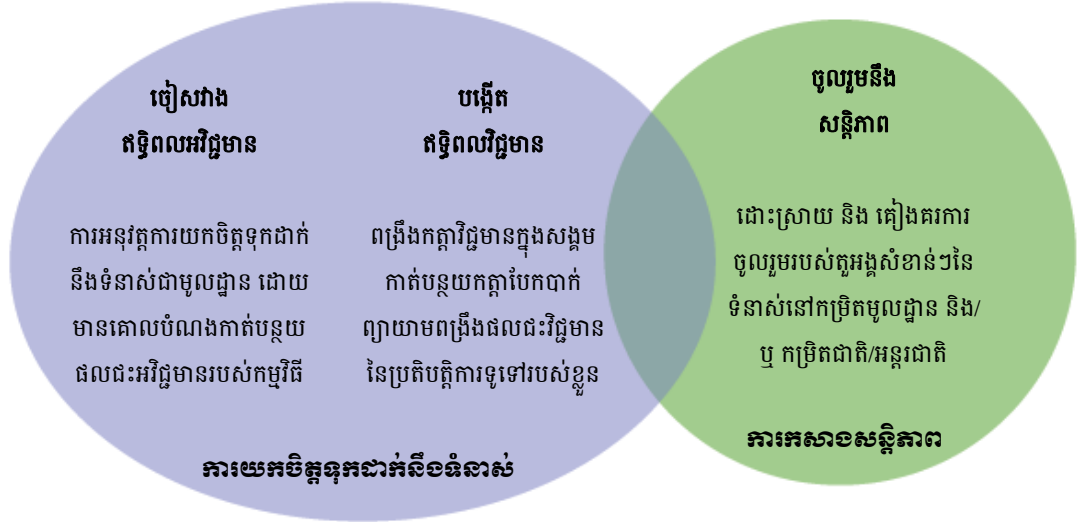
ចៀសវាង
ឥទ្ធិពលអវិជ្ជមាន

ការអនុវត្តការយកចិត្តទុកដាក់នឹងទំនាស់ជាមូលដ្ឋាន ដោយមានគោលបំណងកាត់បន្ថយផលជះអវិជ្ជមានរបស់កម្មវិធី

បង្កើត
ឥទ្ធិពលវិជ្ជមាន

ពង្រឹងកត្តាវិជ្ជមានក្នុងសង្គម កាត់បន្ថយកត្តាបែកបាក់ ព្យាយាមពង្រឹងផលជះវិជ្ជមាននៃប្រតិបត្តិការទូទៅរបស់ខ្លួន

ចូលរួមនឹង
សន្តិភាព

ដោះស្រាយ និង គៀងគរការចូលរួមរបស់តួអង្គសំខាន់ៗនៃទំនាស់នៅកម្រិតមូលដ្ឋាន និង/ឬ កម្រិតជាតិ/អន្តរជាតិ

ការកសាងសន្តិភាព

ការយកចិត្តទុកដាក់នឹងទំនាស់